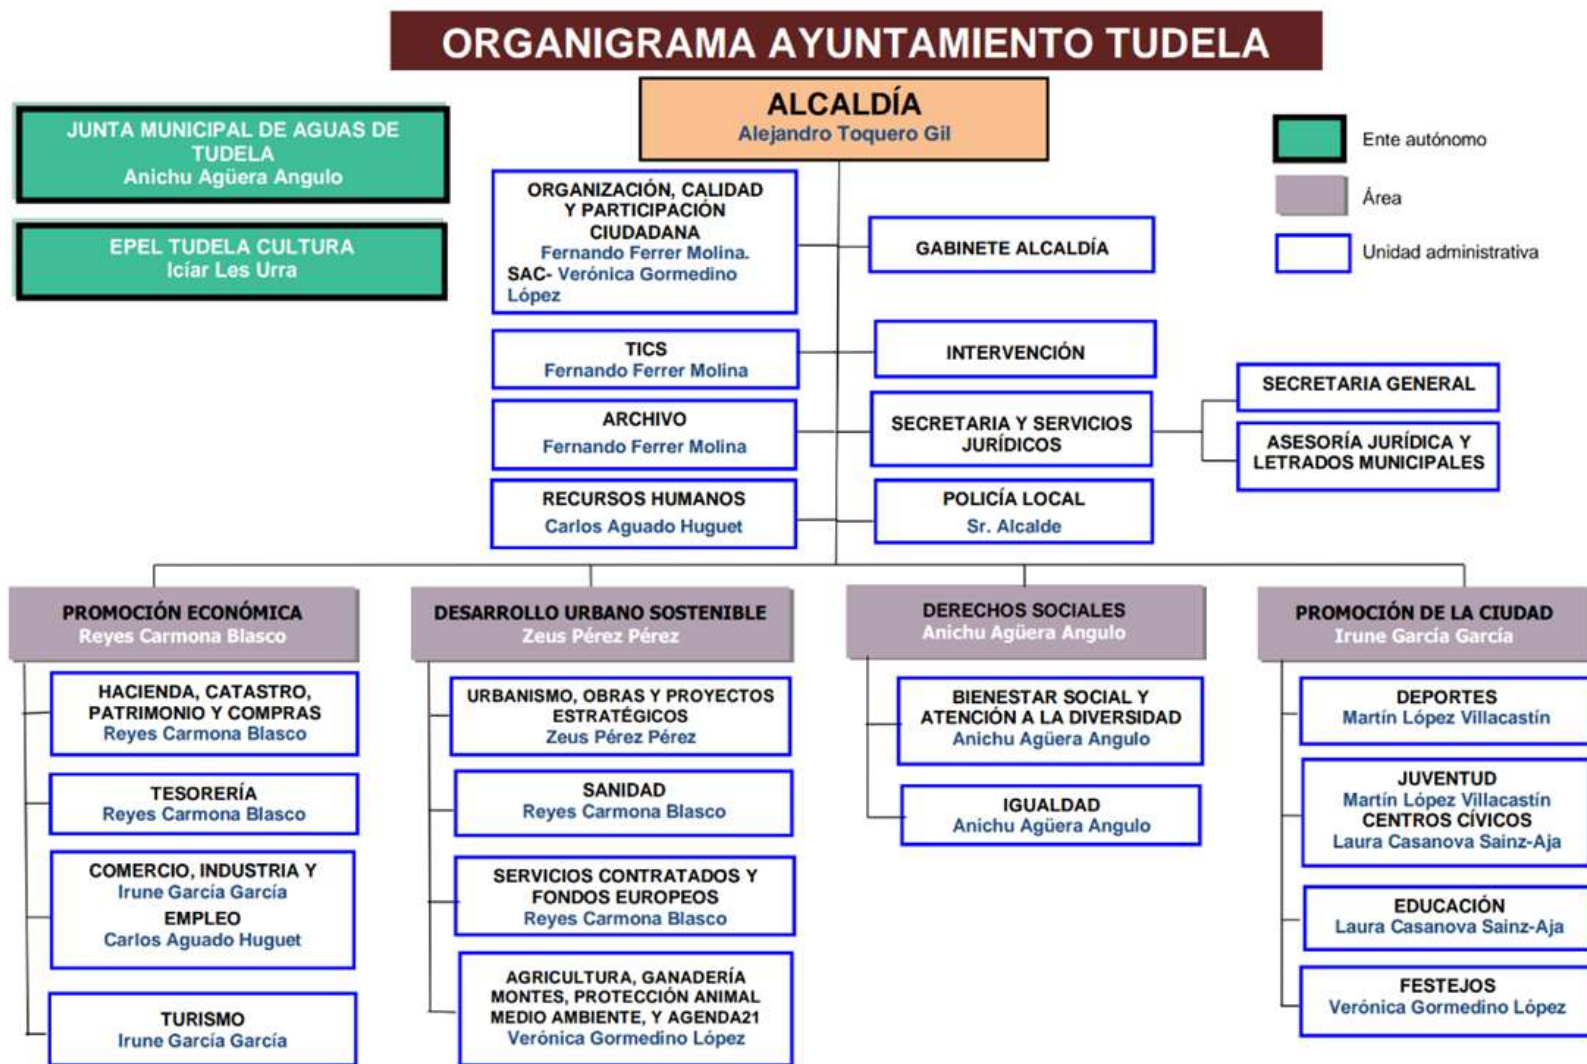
ORGANIGRAMA AYUNTAMIENTO TUDELA

JUNTA MUNICIPAL DE AGUAS DE TUDELA
Anichu Agüera Angulo

EPEL TUDELA CULTURA
Iciar Les Urra

ALCALDÍA
Alejandro Toquero Gil

Ente autónomo
Área
Unidad administrativa

ORGANIZACIÓN, CALIDAD Y PARTICIPACIÓN CIUDADANA
Fernando Ferrer Molina.
SAC- Verónica Gormedino López

GABINETE ALCALDÍA

TICS
Fernando Ferrer Molina

INTERVENCIÓN

ARCHIVO
Fernando Ferrer Molina

SECRETARIA Y SERVICIOS JURÍDICOS

SECRETARIA GENERAL

ASESORÍA JURÍDICA Y LETRADOS MUNICIPALES

RECURSOS HUMANOS
Carlos Aguado Huguet

POLICÍA LOCAL
Sr. Alcalde

PROMOCIÓN ECONÓMICA
Reyes Carmona Blasco

HACIENDA, CATASTRO, PATRIMONIO Y COMPRAS
Reyes Carmona Blasco

TESORERÍA
Reyes Carmona Blasco

COMERCIO, INDUSTRIA Y
Irune García García
EMPLEO
Carlos Aguado Huguet

TURISMO
Irune García García

DESARROLLO URBANO SOSTENIBLE
Zeus Pérez Pérez

URBANISMO, OBRAS Y PROYECTOS ESTRATÉGICOS
Zeus Pérez Pérez

SANIDAD
Reyes Carmona Blasco

SERVICIOS CONTRATADOS Y FONDOS EUROPEOS
Reyes Carmona Blasco

AGRICULTURA, GANADERÍA MONTES, PROTECCIÓN ANIMAL MEDIO AMBIENTE, Y AGENDA21
Verónica Gormedino López

DERECHOS SOCIALES
Anichu Agüera Angulo

BIENESTAR SOCIAL Y ATENCIÓN A LA DIVERSIDAD
Anichu Agüera Angulo

IGUALDAD
Anichu Agüera Angulo

PROMOCIÓN DE LA CIUDAD
Irune García García

DEPORTES
Martín López Villacastín

JUVENTUD
Martín López Villacastín
CENTROS CÍVICOS
Laura Casanova Sainz-Aja

EDUCACIÓN
Laura Casanova Sainz-Aja

FESTEJOS
Verónica Gormedino López